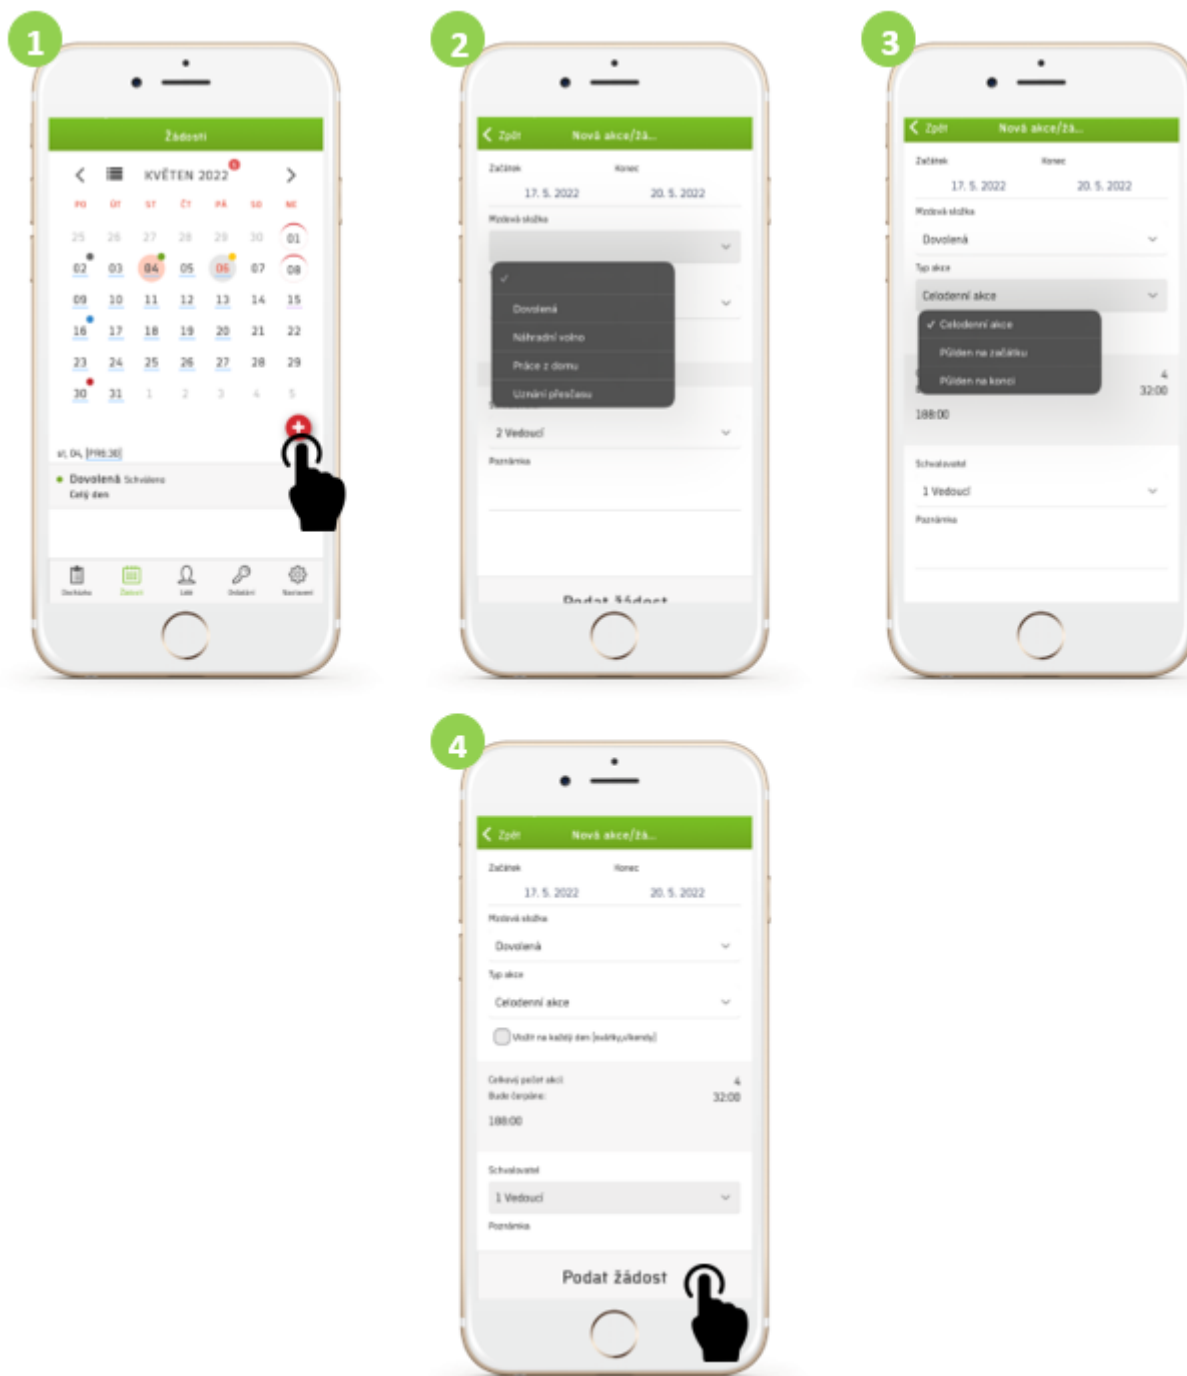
1

Žádosti

KVĚTEN 2022

PO ÚT ST ČT PÁ SO NE

25 26 27 28 29 30 01
02 03 04 05 06 07 08
09 10 11 12 13 14 15
16 17 18 19 20 21 22
23 24 25 26 27 28 29
30 31 1 2 3 4 5

st, 04. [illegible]

Dovolená Schváleno
Celý den

Docházka Žádosti Lidé Oddělení Nastavení

2

Zpět Nová akce/žá...

Začátek Konec
17. 5. 2022 20. 5. 2022

Mzdová složka

✓
Dovolená
Náhradní volno
Práce z domu
Uznání přesčasu

2 Vedoucí

Poznámka

Podat žádost

3

Zpět Nová akce/žá...

Začátek Konec
17. 5. 2022 20. 5. 2022

Mzdová složka
Dovolená

Typ akce
Celodenní akce

✓ Celodenní akce
Půlden na začátku
Půlden na konci

4
32:00
188:00

Schvalovatel
1 Vedoucí

Poznámka

4

Zpět Nová akce/žá...

Začátek Konec
17. 5. 2022 20. 5. 2022

Mzdová složka
Dovolená

Typ akce
Celodenní akce

Vložit na každý den (svátky,víkendy)

Celkový počet akcí: 4
Bude čerpáno: 32:00
188:00

Schvalovatel
1 Vedoucí

Poznámka

Podat žádost